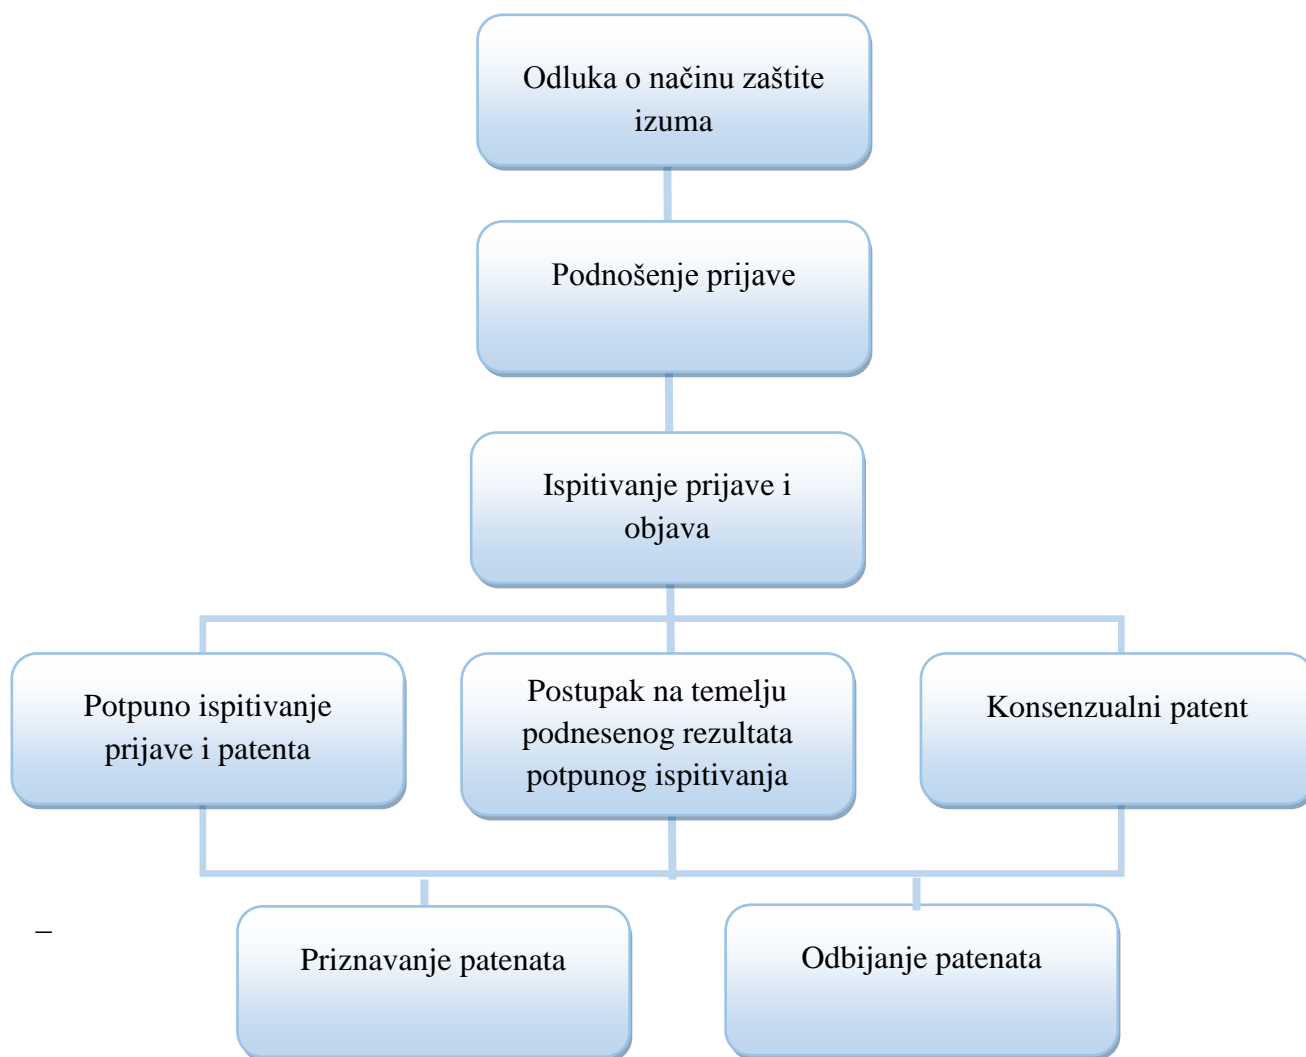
Odluka o načinu zaštite izuma

Podnošenje prijave

Ispitivanje prijave i objava

Potpuno ispitivanje prijave i patenta

Postupak na temelju podnesenog rezultata potpunog ispitivanja

Konsenzualni patent

–

Priznavanje patenata

Odbijanje patenata